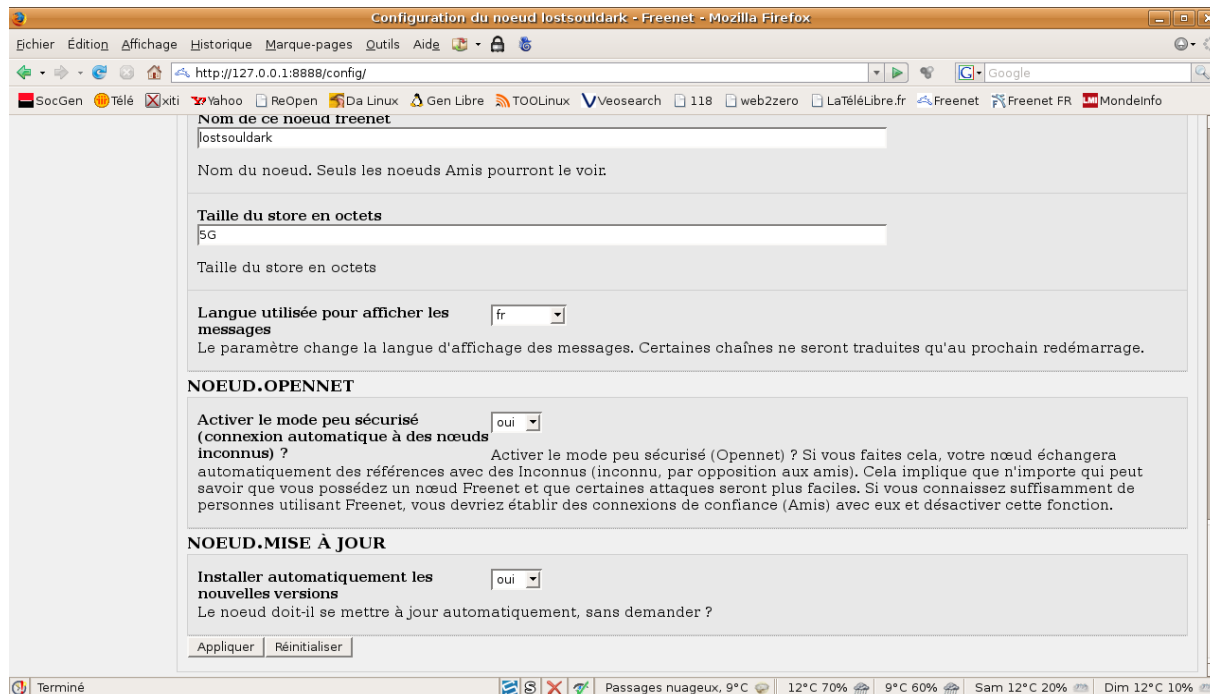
Configuration du noeud lostsouldark - Freenet - Mozilla Firefox

Fichier Édition Affichage Historique Marque-pages Outils Aide

http://127.0.0.1:8888/config/

Google

SocGen Télé xiti Yahoo ReOpen Da Linux Gen Libre TOOLinux Veosearch 118 web2zero LaTéléLibre.fr Freenet Freenet FR MondeInfo

Nom de ce noeud freenet

lostsouldark

Nom du noeud. Seuls les noeuds Amis pourront le voir.

Taille du store en octets

5G

Taille du store en octets

Langue utilisée pour afficher les messages

fr

Le paramètre change la langue d'affichage des messages. Certaines chaînes ne seront traduites qu'au prochain redémarrage.

NOEUD.OPENNET

Activer le mode peu sécurisé (connexion automatique à des nœuds inconnus) ?

oui

Activer le mode peu sécurisé (Opennet) ? Si vous faites cela, votre nœud échangera automatiquement des références avec des Inconnus (inconnu, par opposition aux amis). Cela implique que n'importe qui peut savoir que vous possédez un nœud Freenet et que certaines attaques seront plus faciles. Si vous connaissez suffisamment de personnes utilisant Freenet, vous devriez établir des connexions de confiance (Amis) avec eux et désactiver cette fonction.

NOEUD.MISE À JOUR

Installer automatiquement les nouvelles versions

oui

Le noeud doit-il se mettre à jour automatiquement, sans demander ?

Appliquer Réinitialiser

Terminé

Passages nuageux, 9°C 12°C 70% 9°C 60% Sam 12°C 20% Dim 12°C 10%